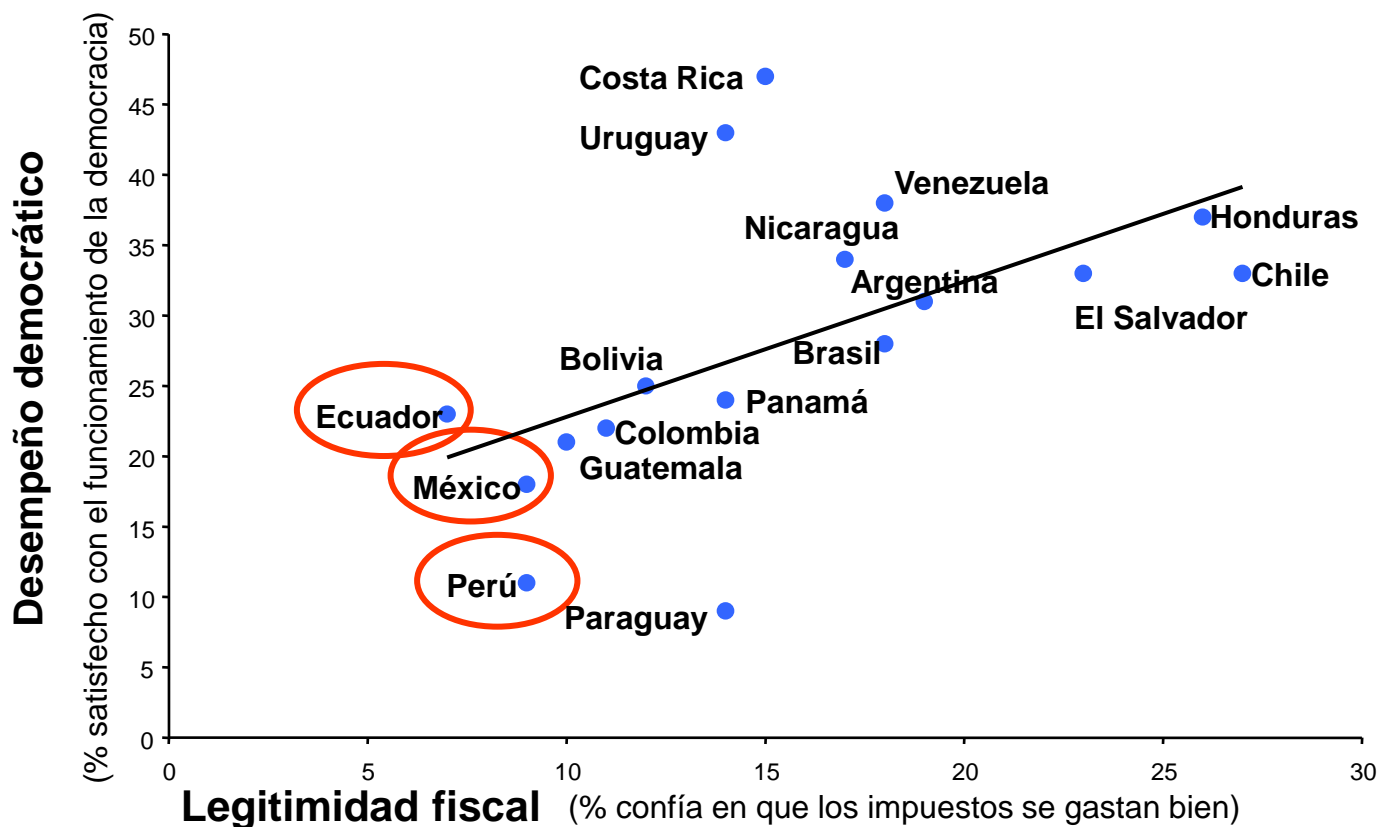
Desempeño democrático (% satisfecho con el funcionamiento de la democracia)

50
45
40
35
30
25
20
15
10
5
0

Costa Rica
Uruguay
Venezuela
Nicaragua
Honduras
Argentina
Chile
El Salvador
Brasil
Bolivia
Ecuador
Panamá
Colombia
Guatemala
México
Perú
Paraguay

0 5 10 15 20 25 30

Legitimidad fiscal (% confía en que los impuestos se gastan bien)